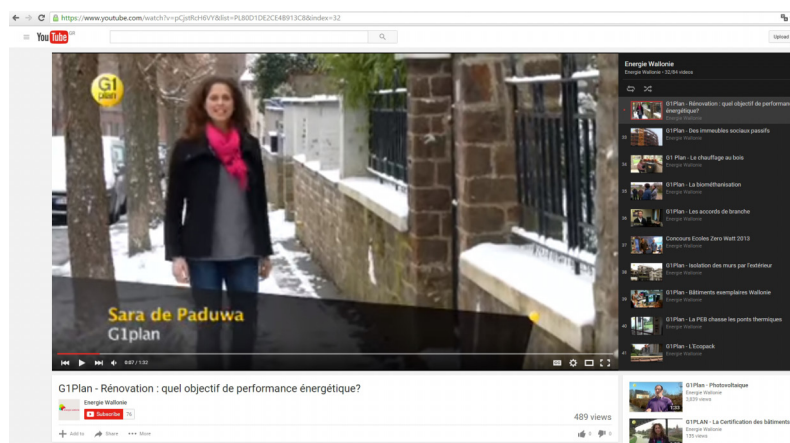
https://www.youtube.com/watch?v=pCjstRcH6VY&list=PL80D1DE2CE4B913C8&index=32

YouTube BE

Upload

G1 CANAL

Sara de Paduwa
G1plan

0:07 / 1:32

Energie Wallonie
Energie Wallonie - 32/84 videos

G1Plan - Rénovation : quel objectif de performance énergétique?
Energie Wallonie

33 G1Plan - Des immeubles sociaux passifs
Energie Wallonie

34 G1 Plan - Le chauffage au bois
Energie Wallonie

35 G1Plan - La biométhanisation
Energie Wallonie

36 G1Plan - Les accords de branche
Energie Wallonie

37 Concours Ecoles Zero Watt 2013
Energie Wallonie

38 G1Plan - Isolation des murs par l'extérieur
Energie Wallonie

39 G1Plan - Bâtiments exemplaires Wallonie
Energie Wallonie

40 G1Plan - La PEB chasse les ponts thermiques
Energie Wallonie

41 G1Plan - L'Ecopack
Energie Wallonie

G1Plan - Rénovation : quel objectif de performance énergétique?

Energie Wallonie
Subscribe 76

489 views

Add to Share More

5 0

G1Plan - Photovoltaïque
Energie Wallonie
2,829 views
1:33

G1PLAN - La Certification des bâtiments
Energie Wallonie
135 views